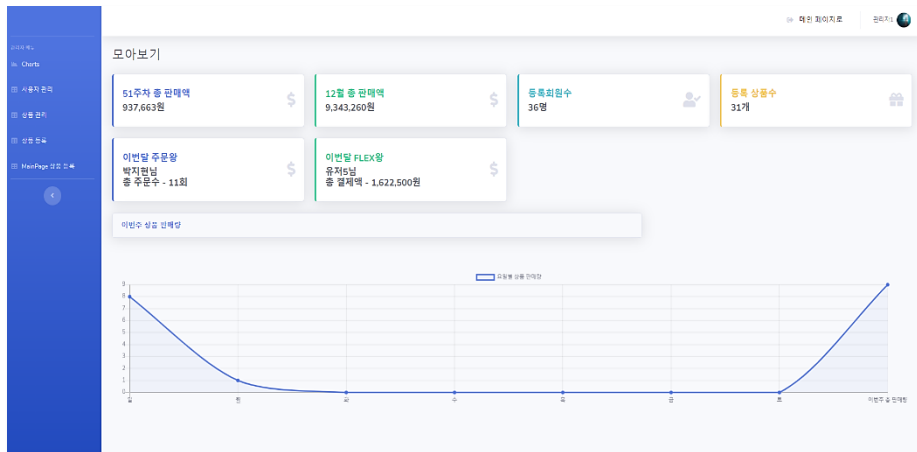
관리자 메뉴
Charts
사용자 관리
상품 관리
상품 등록
MainPage 상품 진열

메인 페이지로
관리자1

모아보기

51주차 총 판매액
937,663원

12월 총 판매액
9,343,260원

등록회원수
36명

등록 상품수
31개

이번달 주문왕
박지현님
총 주문수 - 11회

이번달 FLEX왕
유저5님
총 결제액 - 1,622,500원

이번주 상품 판매량

요일별 상품 판매량

9
8
7
6
5
4
3
2
1
0

일
월
화
수
목
금
토
이번주 총 판매량